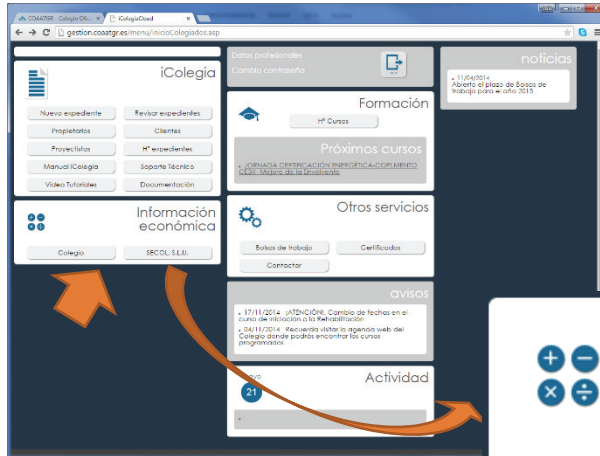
COAATGR · Colegio Ofi... × iColegiaCloud ×

gestion.coaatgr.es/menu/inicioColegiados.asp

iColegia

Nuevo expediente
Revisar expedientes
Propietarios
Clientes
Proyectistas
Hº expedientes
Manual iColegia
Soporte Técnico
Video Tutoriales
Documentación

Información económica

Colegio
SECOL, S.L.U.

Datos profesionales
Cambio contraseña

Formación

Hº Cursos

Próximos cursos

• JORNADA CERTIFICACIÓN ENERGÉTICA-COPLEMENTO CE3X. Mejora de la Envolvente

Otros servicios

Bolsas de trabajo
Certificados
Contactar

avisos

• 17/11/2014 . ¡ATENCIÓN!. Cambio de fechas en el curso de iniciación a la Rehabilitación
• 04/11/2014 . Recuerda visitar la agenda web del Colegio donde podrás encontrar los cursos programados

Actividad

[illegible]vo
21

noticias

• 11/04/2014
Abierto el plazo de Bolsas de trabajo para el año 2015